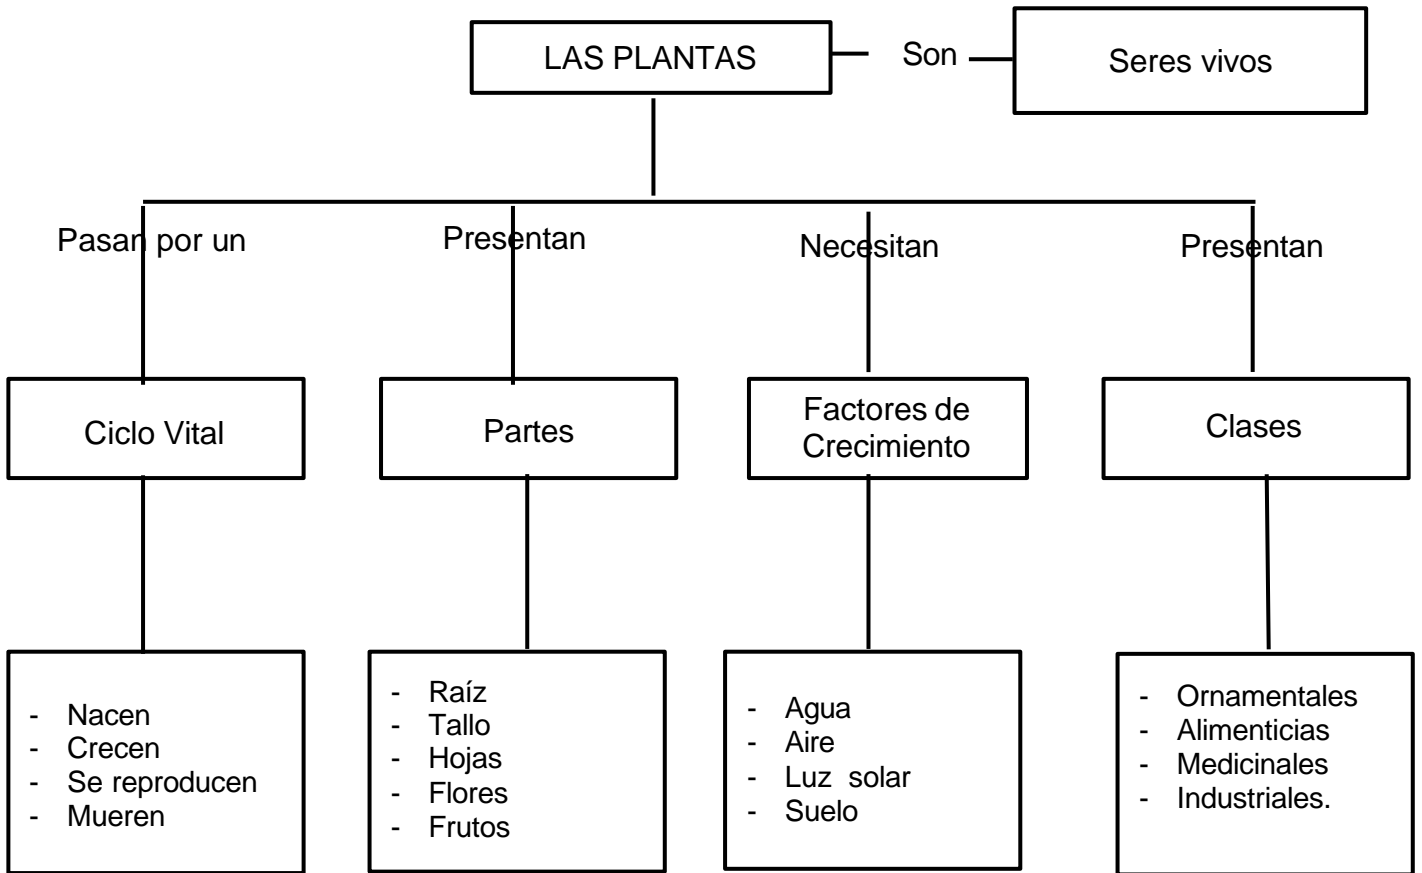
LAS PLANTAS

Son

Seres vivos

Pasan por un

Presentan

Necesitan

Presentan

Ciclo Vital

Partes

Factores de Crecimiento

Clases

- Nacen
- Crecen
- Se reproducen
- Mueren

- Raíz
- Tallo
- Hojas
- Flores
- Frutos

- Agua
- Aire
- Luz solar
- Suelo

- Ornamentales
- Alimenticias
- Medicinales
- Industriales.